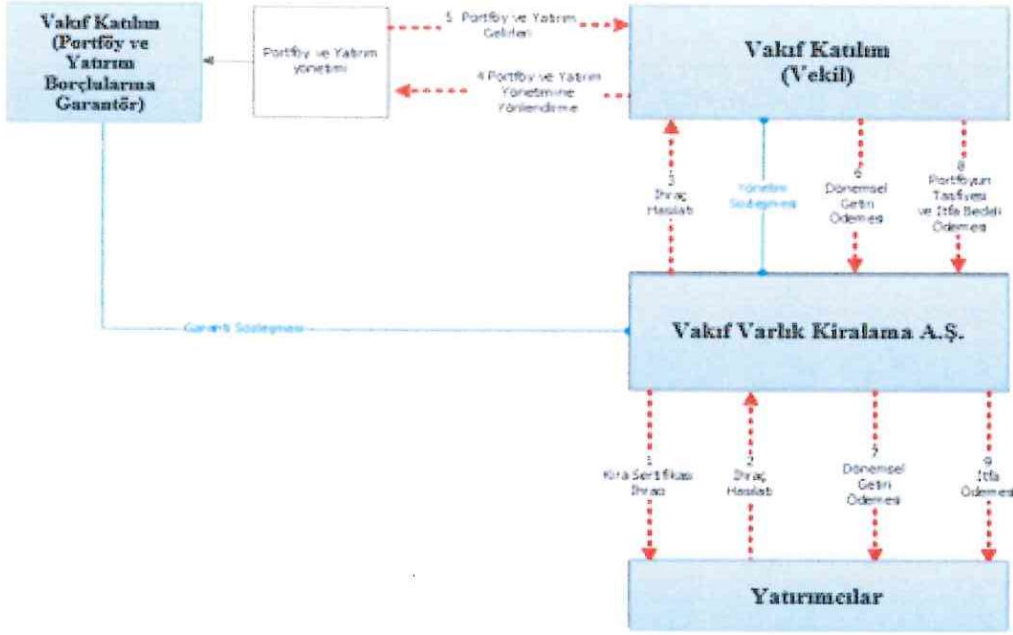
Vakıf Katılım (Portföy ve Yatırım Borçlularına Garantör)

Portföy ve Yatırım yönetimi

5 Portföy ve Yatırım Gelirleri

4 Portföy ve Yatırım Yönetimine Yönlendirme

Vakıf Katılım (Vekil)

3 İhraç Hasılatı

Yönetim Sözleşmesi

6 Dönemsel Getiri Ödemesi

8 Portföyün Tasfiyesi ve İtfa Bedeli Ödemesi

Garanti Sözleşmesi

Vakıf Varlık Kiralama A.Ş.

1 Kira Sertifikası İhracı

2 İhraç Hasılatı

7 Dönemsel Getiri Ödemesi

9 İtfa Ödemesi

Yatırımcılar